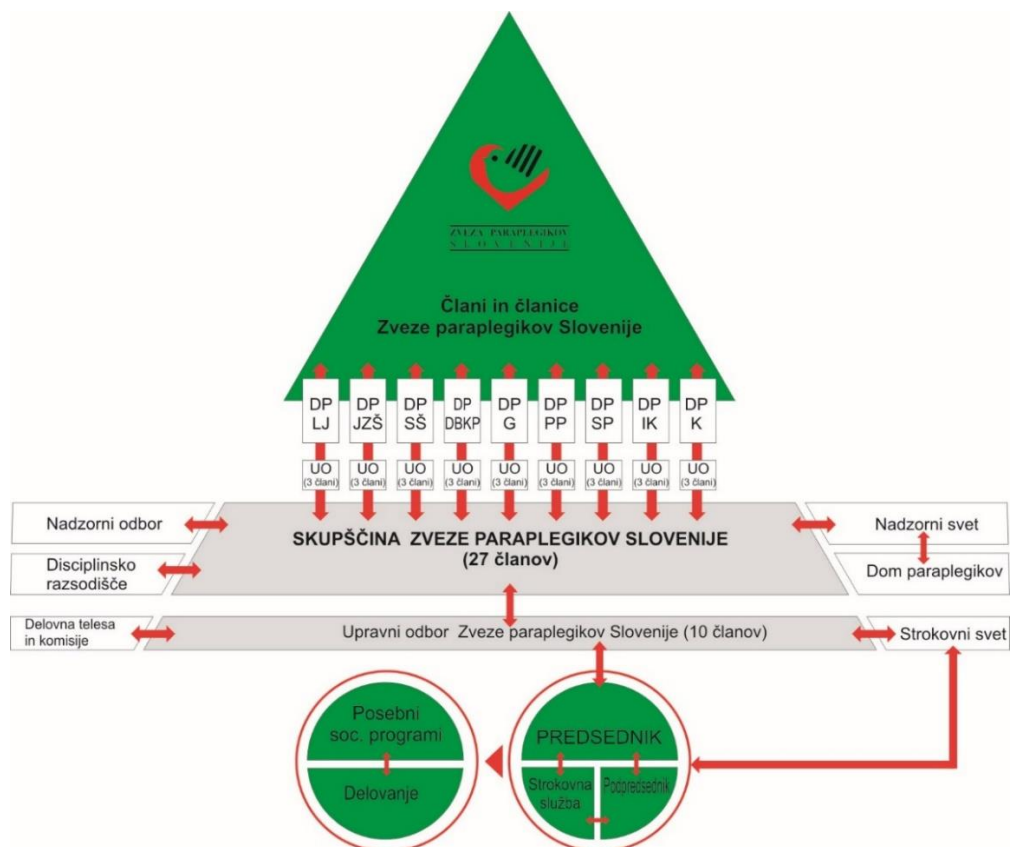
ZVEZA PARAPLEGIKOV
SLOVENIJE

Člani in članice
Zveze paraplegikov Slovenije

DP LJ
DP JZŠ
DP SŠ
DP DBKP
DP G
DP PP
DP SP
DP IK
DP K

UO (3 člani)
UO (3 člani)
UO (3 člani)
UO (3 člani)
UO (3 člani)
UO (3 člani)
UO (3 člani)
UO (3 člani)
UO (3 člani)

Nadzorni odbor

Disciplinsko razsodišče

SKUPŠČINA ZVEZE PARAPLEGIKOV SLOVENIJE
(27 članov)

Nadzorni svet

Dom paraplegikov

Delovna telesa in komisije

Upravni odbor Zveze paraplegikov Slovenije (10 članov)

Strokovni svet

Posebni soc. programi

Delovanje

PREDSEDNIK

Strokovna služba

Podpredsednik